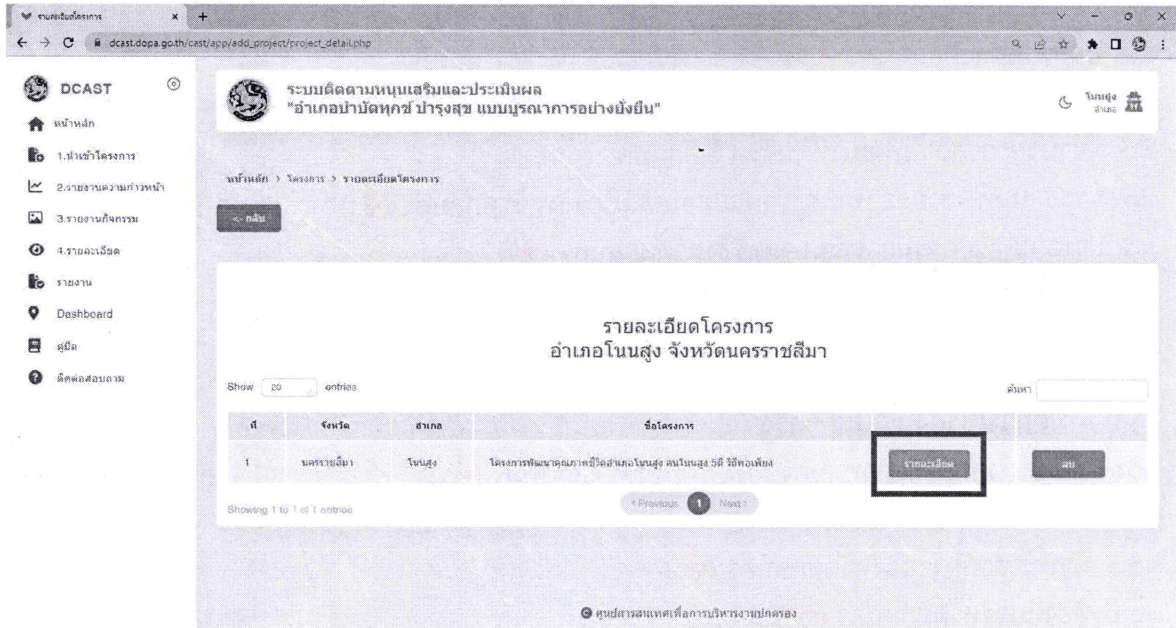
รายละเอียดโครงการ ×

dcast.dopa.go.th/cast/app/add_project/project_detail.php

DCAST

หน้าหลัก

1.นำเข้าโครงการ

2.รายงานความก้าวหน้า

3.รายงานกิจกรรม

4.รายละเอียด

รายงาน

Dashboard

คู่มือ

ติดต่อสอบถาม

ระบบติดตามหนุนเสริมและประเมินผล
"อำเภอบำบัดทุกข์ บำรุงสุข แบบบูรณาการอย่างยั่งยืน"

โนนสูง
อำเภอ

หน้าหลัก > โครงการ > รายละเอียดโครงการ

<- กลับ

รายละเอียดโครงการ
อำเภอโนนสูง จังหวัดนครราชสีมา

Show 20 entries

ค้นหา

| ที่ | จังหวัด | อำเภอ | ชื่อโครงการ | | |
|---|---|---|---|---|---|
| 1 | นครราชสีมา | โนนสูง | โครงการพัฒนาคุณภาพชีวิตอำเภอโนนสูง คนโนนสูง 5ดี วิถีพอเพียง | รายละเอียด | ลบ |

Showing 1 to 1 of 1 entries

< Previous 1 Next >

ศูนย์สารสนเทศเพื่อการบริหารงานปกครอง